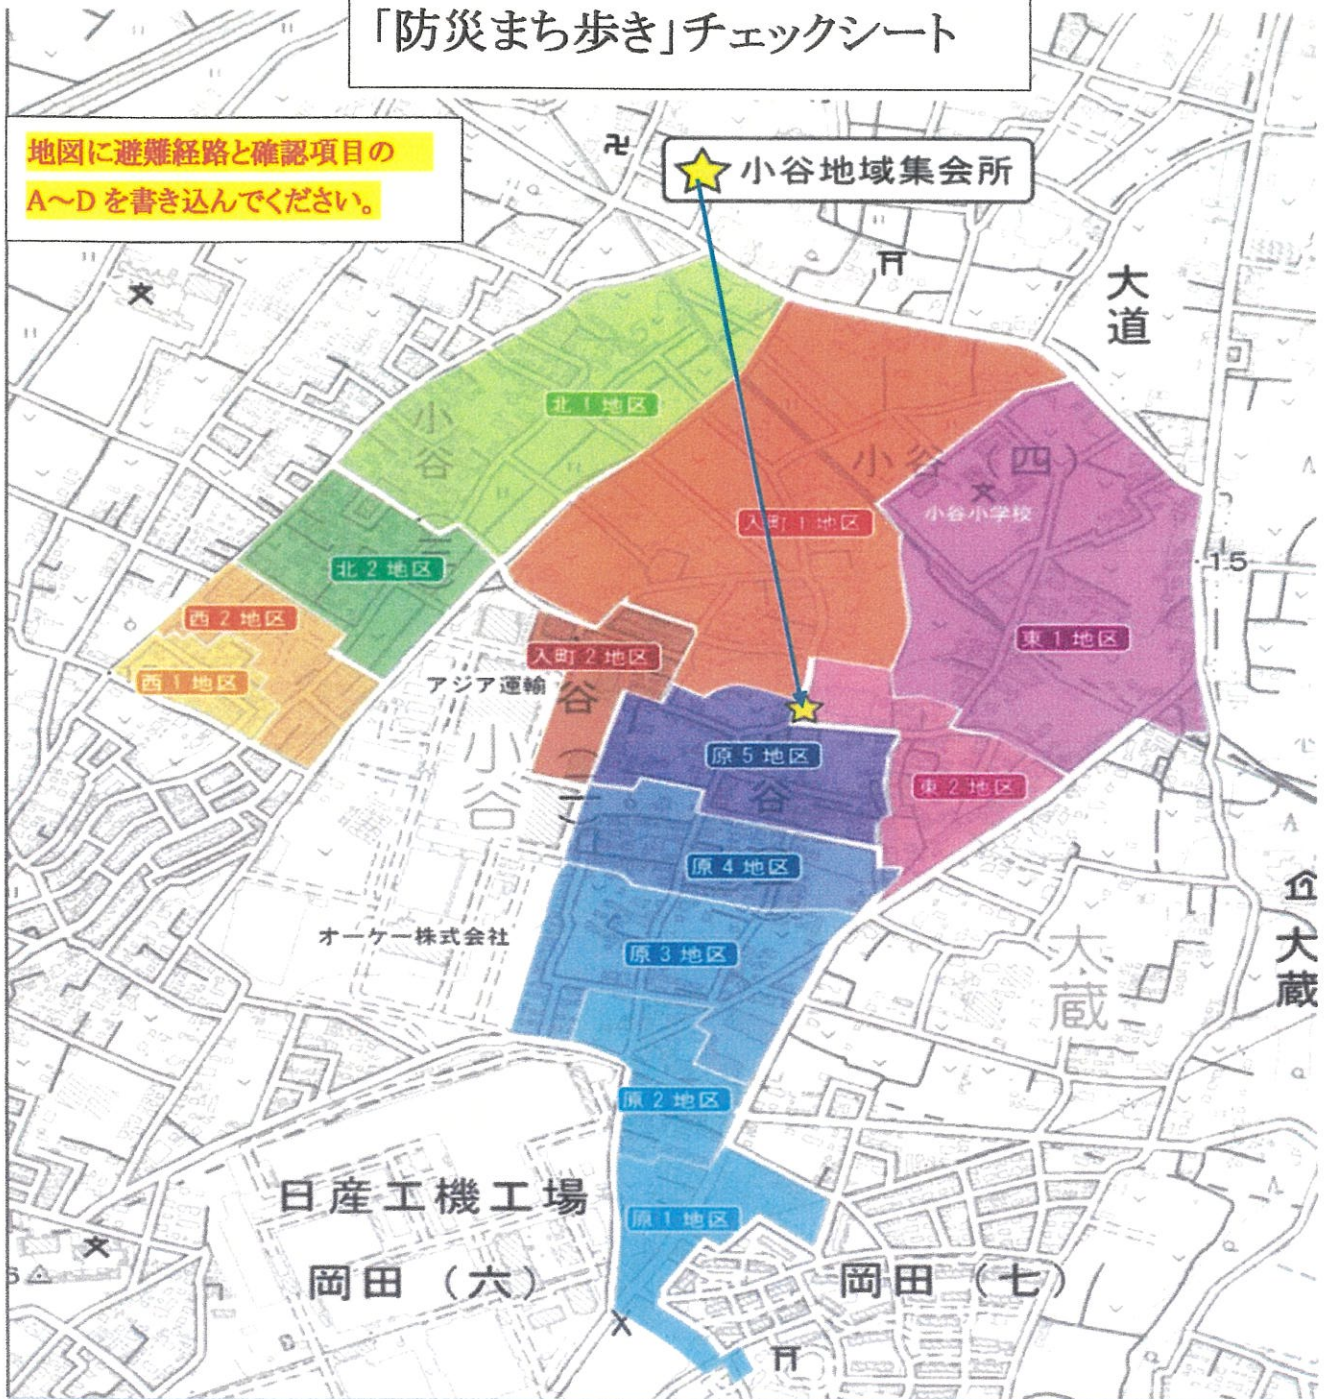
「防災まち歩き」チェックシート

地図に避難経路と確認項目のA～Dを書き込んでください。

小谷地域集会所

大道

北1地区

小谷

北2地区

西2地区

西1地区

入町1地区

小谷（四）

小谷小学校

15

東1地区

入町2地区

アジア運輸

谷

小谷

原5地区

谷

東2地区

原4地区

原3地区

オーケー株式会社

大蔵

大蔵

原2地区

原1地区

日産工機工場

岡田（六）

岡田（七）